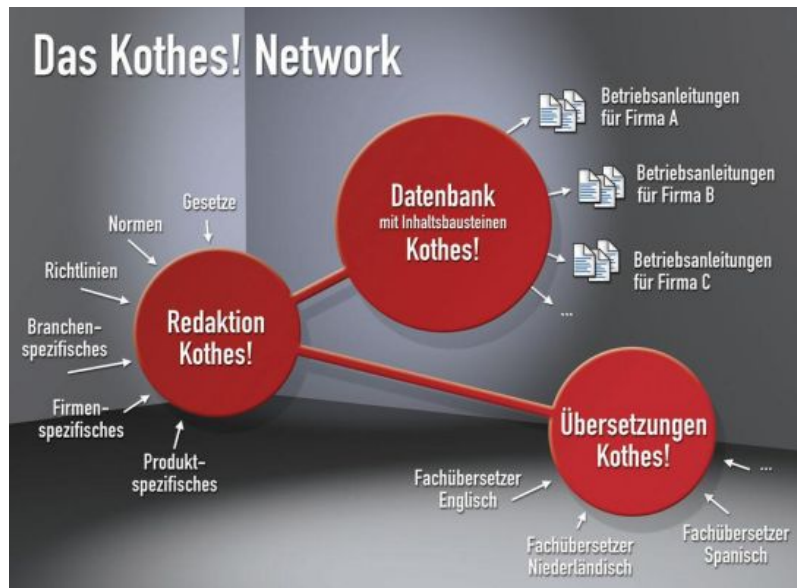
Das Kothes! Network

Gesetze

Normen

Richtlinien

Branchenspezifisches

Firmenspezifisches

Produktspezifisches

Redaktion Kothes!

Datenbank mit Inhaltsbausteinen Kothes!

Betriebsanleitungen für Firma A

Betriebsanleitungen für Firma B

Betriebsanleitungen für Firma C

...

Übersetzungen Kothes!

Fachübersetzer Englisch

Fachübersetzer Niederländisch

Fachübersetzer Spanisch

...